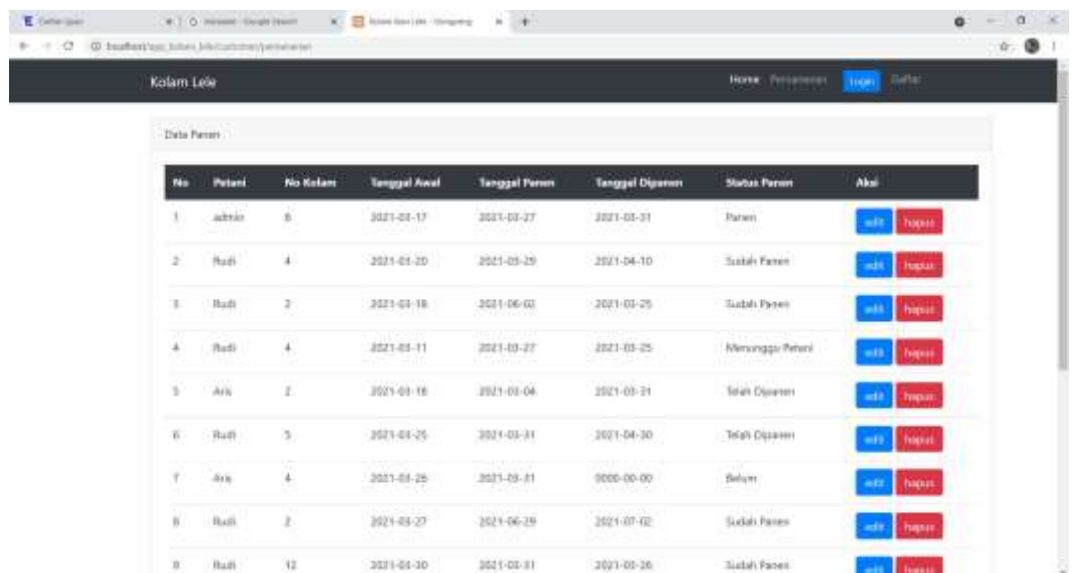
Kolam Lele

Home Pemanenan Login Daftar

Data Panen

| No | Petani | No Kolam | Tanggal Awal | Tanggal Panen | Tanggal Dipanen | Status Panen | Aksi |
|---|---|---|---|---|---|---|---|
| 1 | admin | 6 | 2021-03-17 | 2021-03-27 | 2021-03-31 | Panen | edit hapus |
| 2 | Rudi | 4 | 2021-03-20 | 2021-05-29 | 2021-04-10 | Sudah Panen | edit hapus |
| 3 | Rudi | 2 | 2021-03-18 | 2021-06-02 | 2021-03-25 | Sudah Panen | edit hapus |
| 4 | Rudi | 4 | 2021-03-11 | 2021-03-27 | 2021-03-25 | Menunggu Panen | edit hapus |
| 5 | Aris | 2 | 2021-03-18 | 2021-03-04 | 2021-03-31 | Telah Dipanen | edit hapus |
| 6 | Rudi | 5 | 2021-03-25 | 2021-03-31 | 2021-04-30 | Telah Dipanen | edit hapus |
| 7 | Aris | 4 | 2021-03-26 | 2021-03-31 | 0000-00-00 | Belum | edit hapus |
| 8 | Rudi | 2 | 2021-03-27 | 2021-06-29 | 2021-07-02 | Sudah Panen | edit hapus |
| 9 | Rudi | 12 | 2021-03-30 | 2021-03-31 | 2021-03-26 | Sudah Panen | edit hapus |